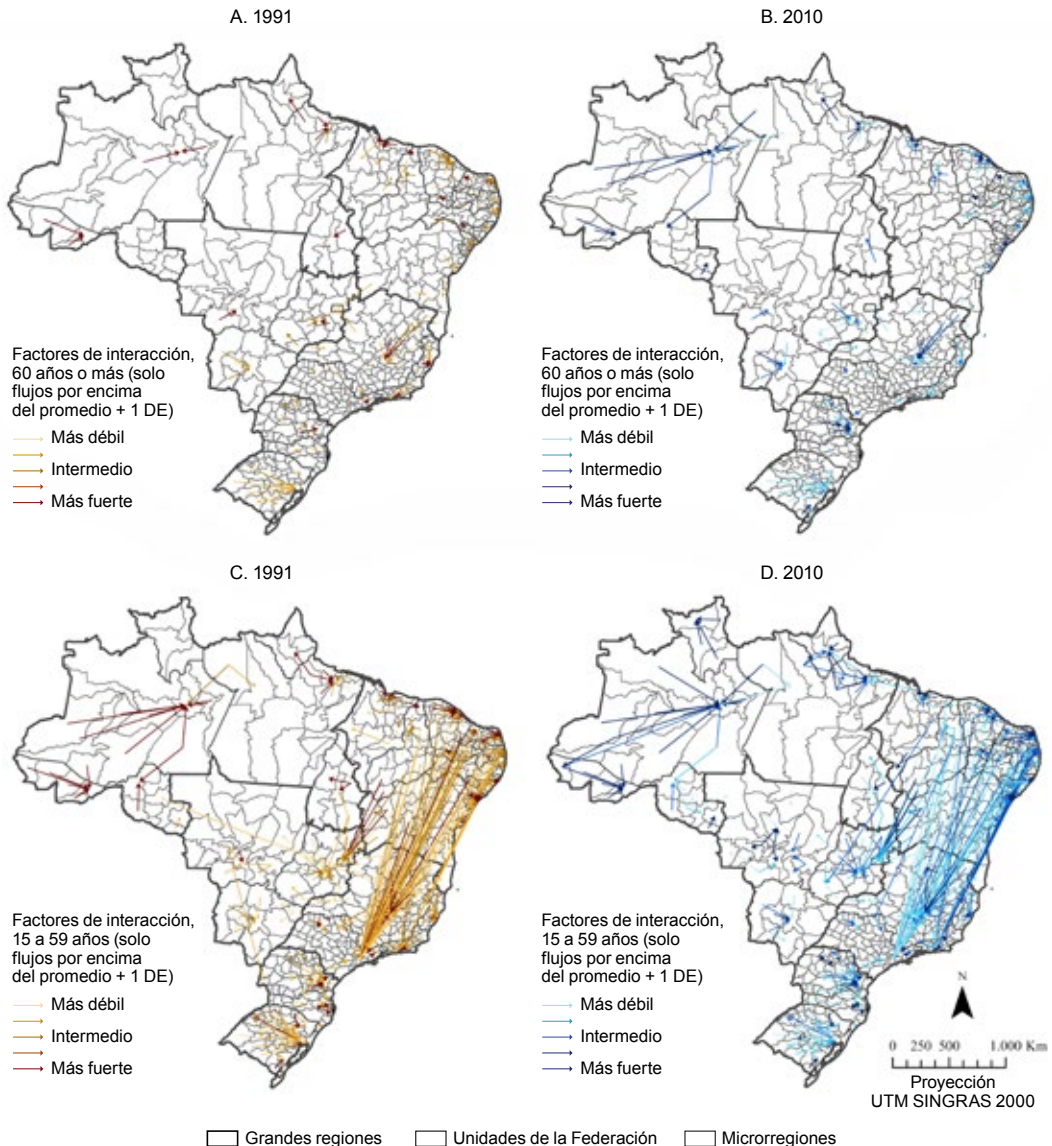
A. 1991

Factores de interacción, 60 años o más (solo flujos por encima del promedio + 1 DE)
Más débil
Intermedio
Más fuerte

B. 2010

Factores de interacción, 60 años o más (solo flujos por encima del promedio + 1 DE)
Más débil
Intermedio
Más fuerte

C. 1991

Factores de interacción, 15 a 59 años (solo flujos por encima del promedio + 1 DE)
Más débil
Intermedio
Más fuerte

D. 2010

Factores de interacción, 15 a 59 años (solo flujos por encima del promedio + 1 DE)
Más débil
Intermedio
Más fuerte

N
0 250 500 1.000 Km
Proyección UTM SINGRAS 2000

Grandes regiones
Unidades de la Federación
Microrregiones